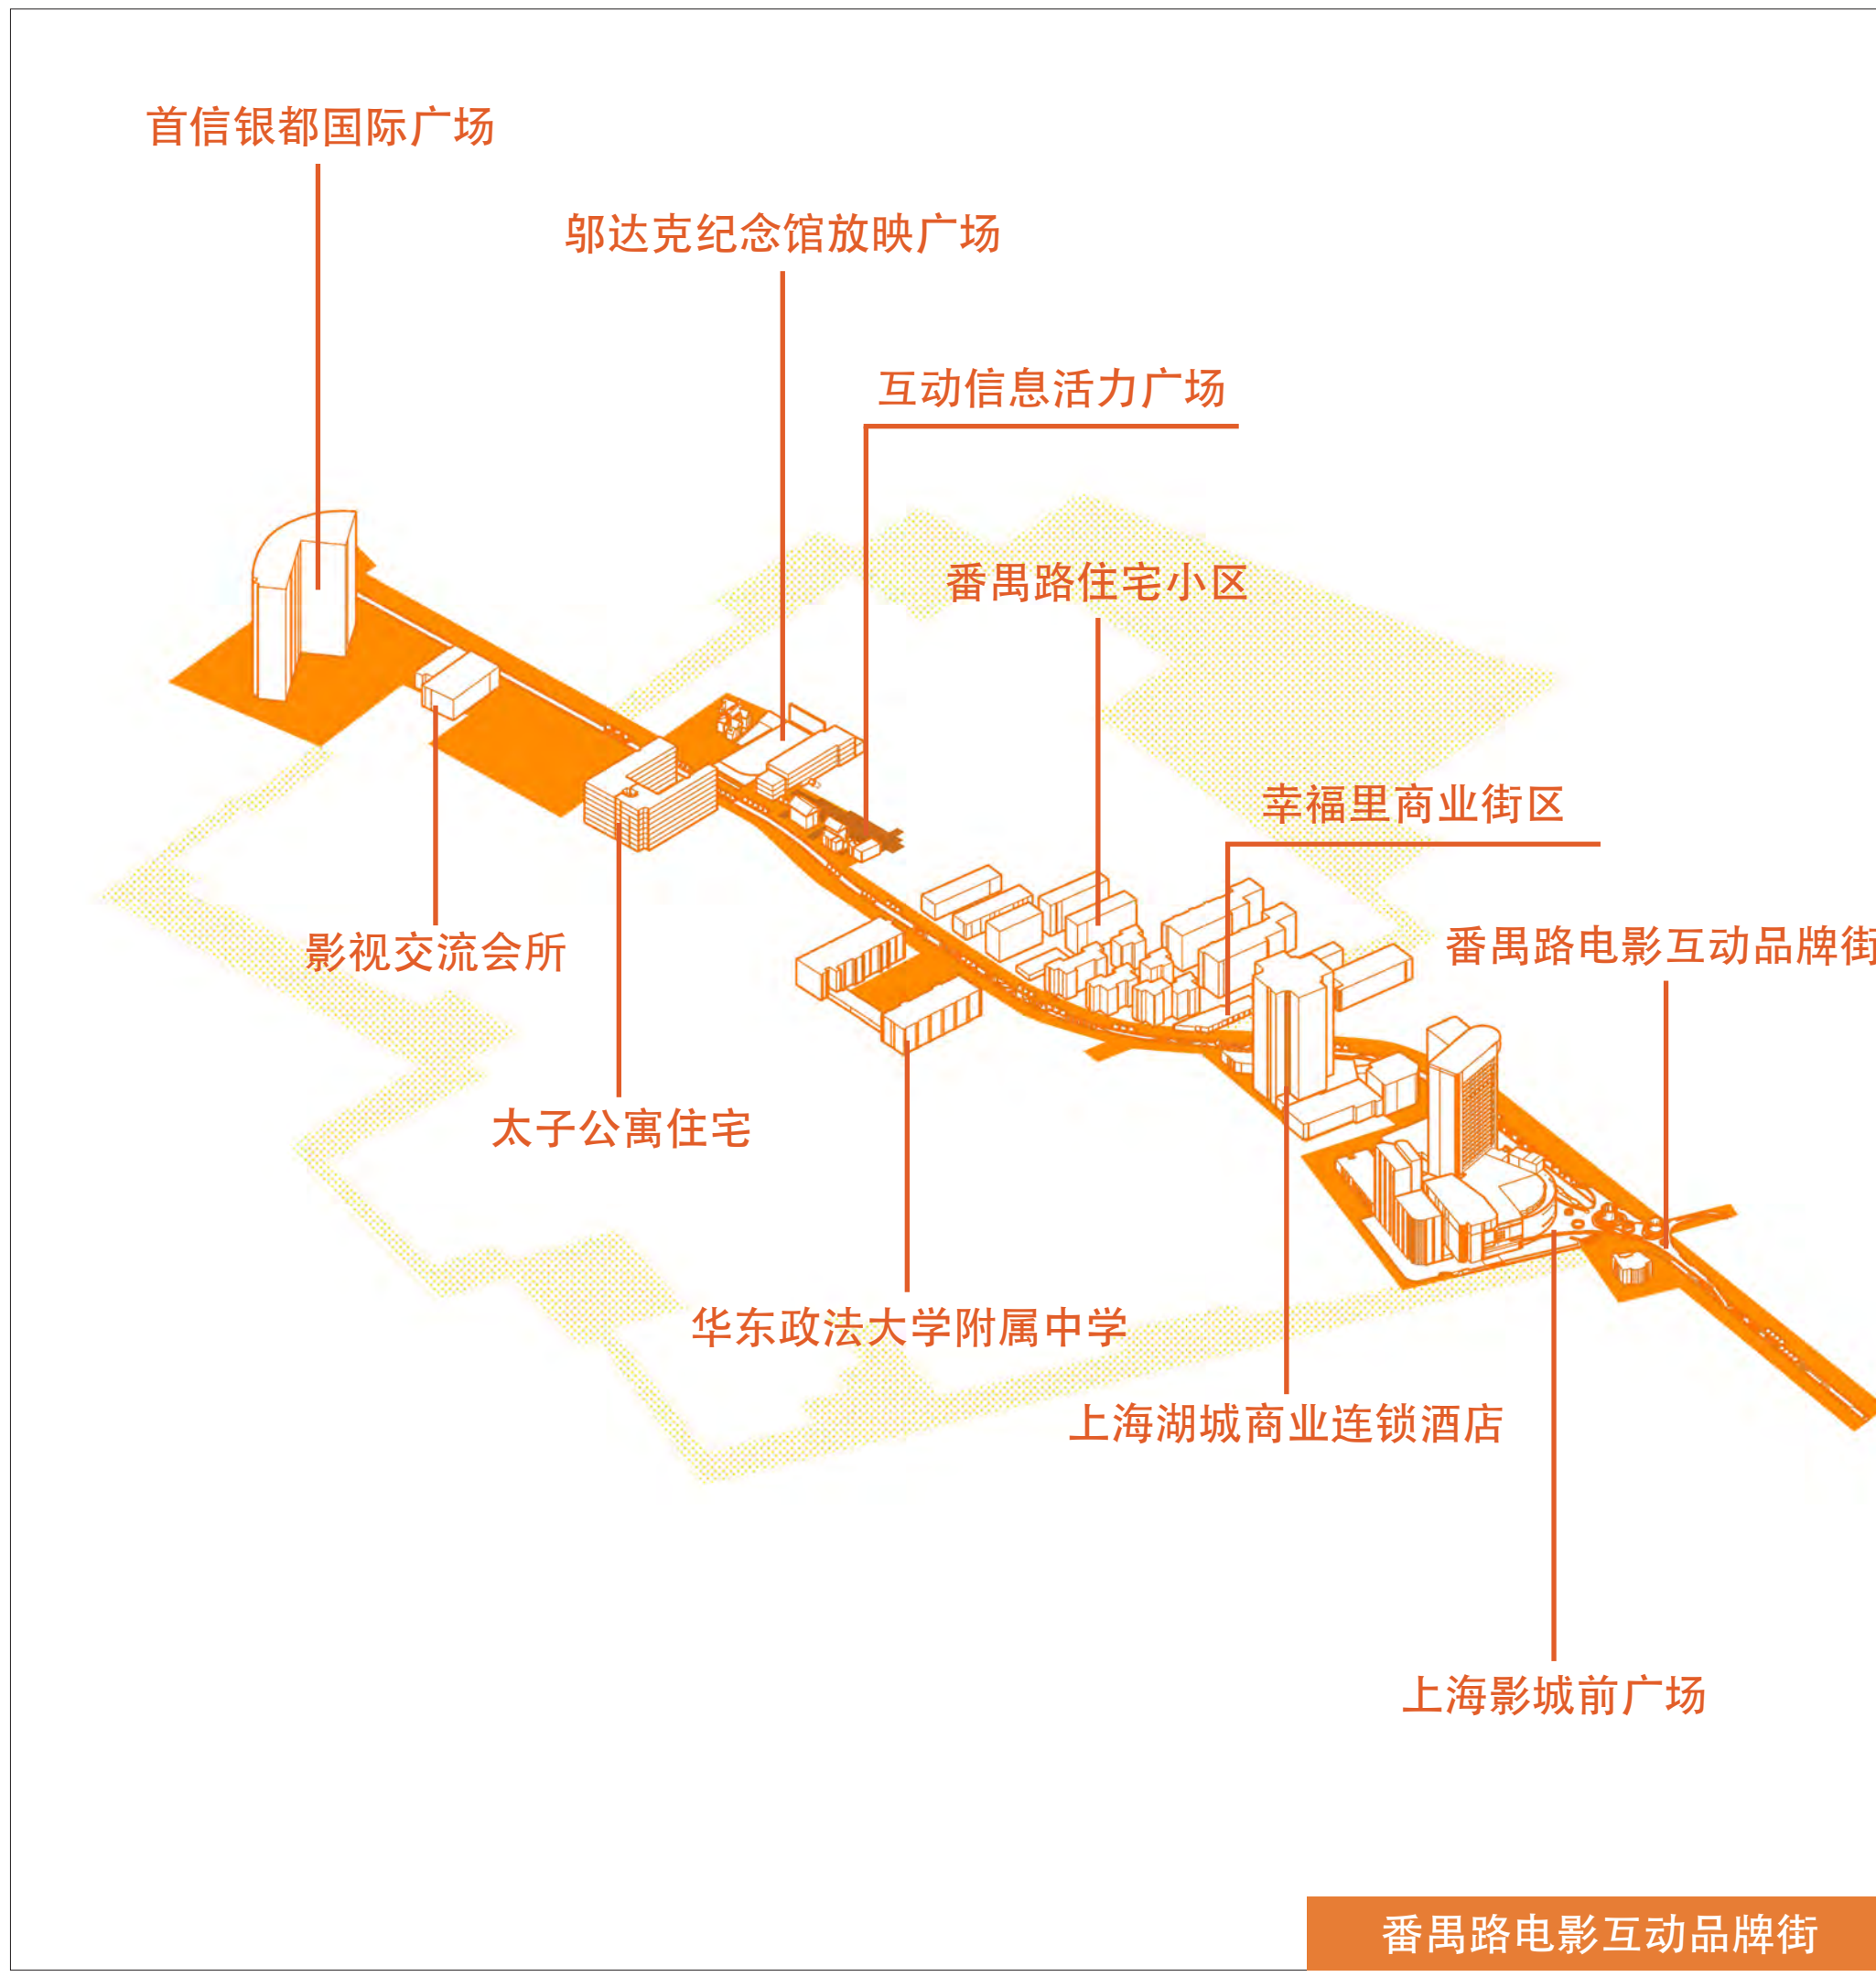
首信银都国际广场

邬达克纪念馆放映广场

互动信息活力广场

番禺路住宅小区

幸福里商业街区

番禺路电影互动品牌街

影视交流会所

太子公寓住宅

华东政法大学附属中学

上海湖城商业连锁酒店

上海影城前广场

番禺路电影互动品牌街